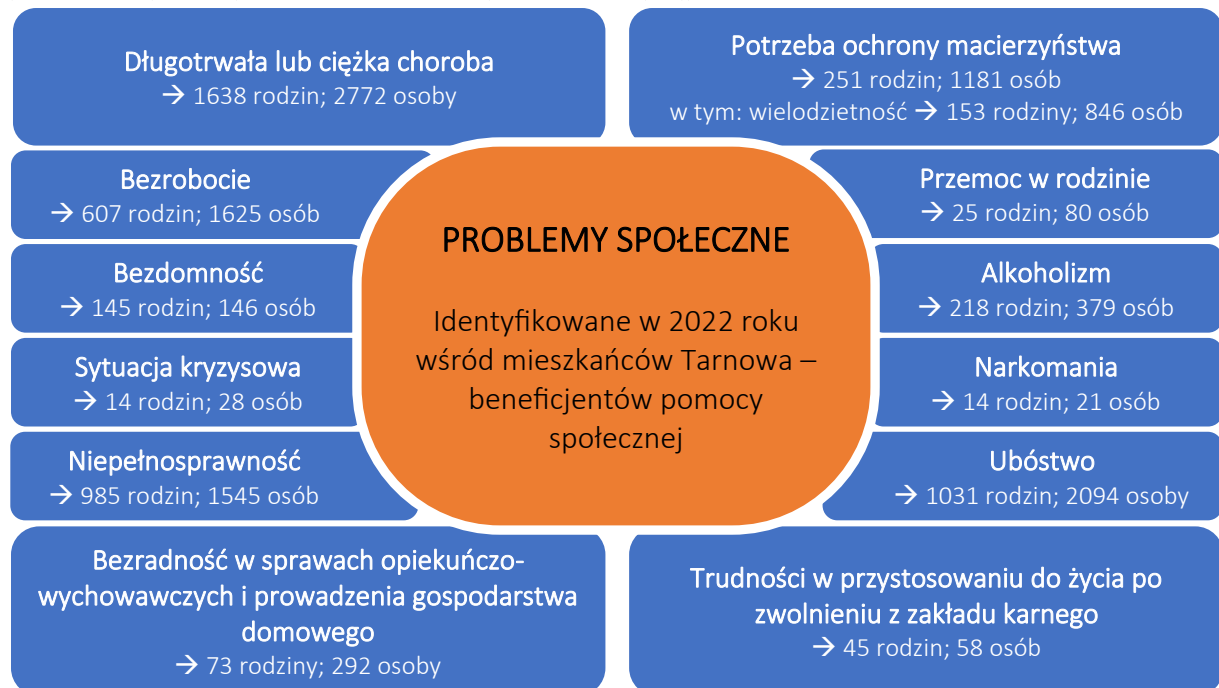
Długotrwała lub ciężka choroba
→ 1638 rodzin; 2772 osoby

Potrzeba ochrony macierzyństwa
→ 251 rodzin; 1181 osób
w tym: wielodzietność → 153 rodziny; 846 osób

Bezrobocie
→ 607 rodzin; 1625 osób

Przemoc w rodzinie
→ 25 rodzin; 80 osób

PROBLEMY SPOŁECZNE

Identyfikowane w 2022 roku wśród mieszkańców Tarnowa – beneficjentów pomocy społecznej

Bezdomność
→ 145 rodzin; 146 osób

Alkoholizm
→ 218 rodzin; 379 osób

Sytuacja kryzysowa
→ 14 rodzin; 28 osób

Narkomania
→ 14 rodzin; 21 osób

Niepełnosprawność
→ 985 rodzin; 1545 osób

Ubóstwo
→ 1031 rodzin; 2094 osoby

Bezradność w sprawach opiekuńczo-wychowawczych i prowadzenia gospodarstwa domowego
→ 73 rodziny; 292 osoby

Trudności w przystosowaniu do życia po zwolnieniu z zakładu karnego
→ 45 rodzin; 58 osób